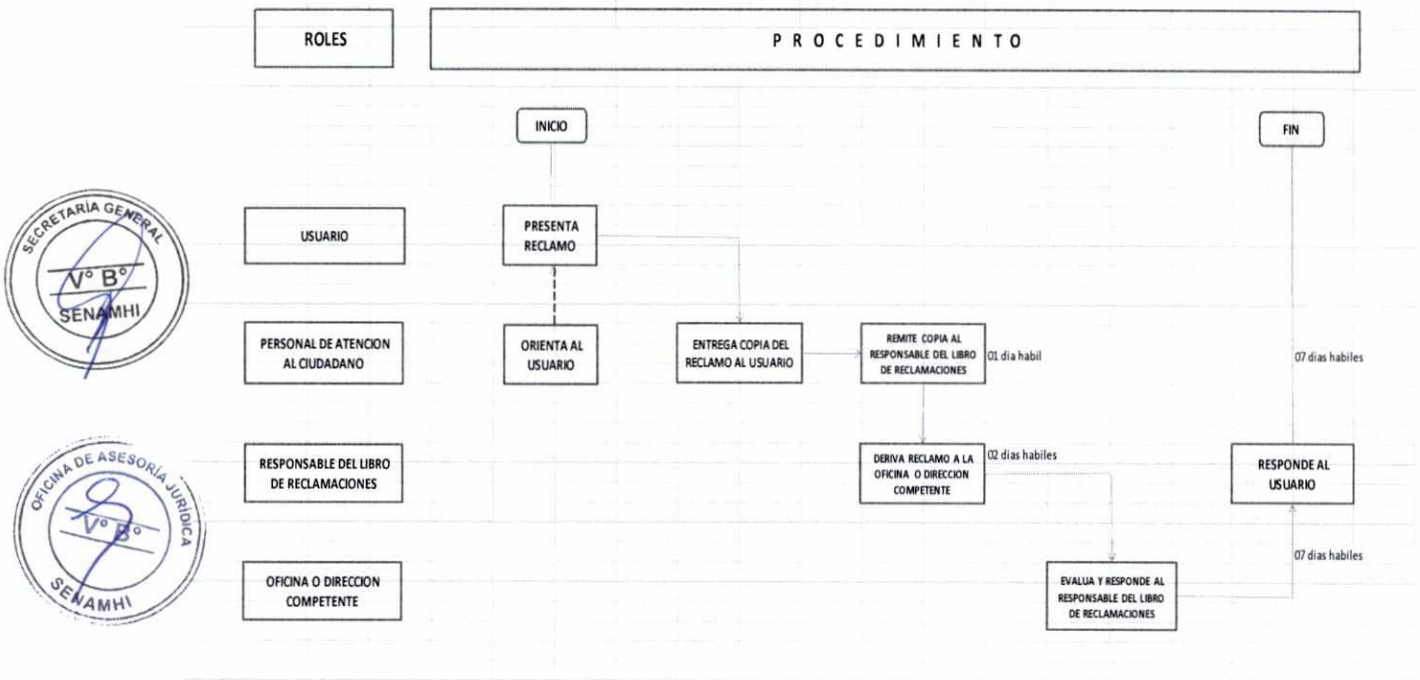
ROLES

P R O C E D I M I E N T O

INICIO

FIN

USUARIO

PRESENTA RECLAMO

PERSONAL DE ATENCION AL CIUDADANO

ORIENTA AL USUARIO

ENTREGA COPIA DEL RECLAMO AL USUARIO

REMITE COPIA AL RESPONSABLE DEL LIBRO DE RECLAMACIONES

01 dia habil

07 dias habiles

RESPONSABLE DEL LIBRO DE RECLAMACIONES

DERIVA RECLAMO A LA OFICINA O DIRECCION COMPETENTE

02 dias habiles

RESPONDE AL USUARIO

07 dias habiles

OFICINA O DIRECCION COMPETENTE

EVALUA Y RESPONDE AL RESPONSABLE DEL LIBRO DE RECLAMACIONES

SECRETARÍA GENERAL
V° B°
SENAMHI

OFICINA DE ASESORÍA JURÍDICA
V° B°
SENAMHI